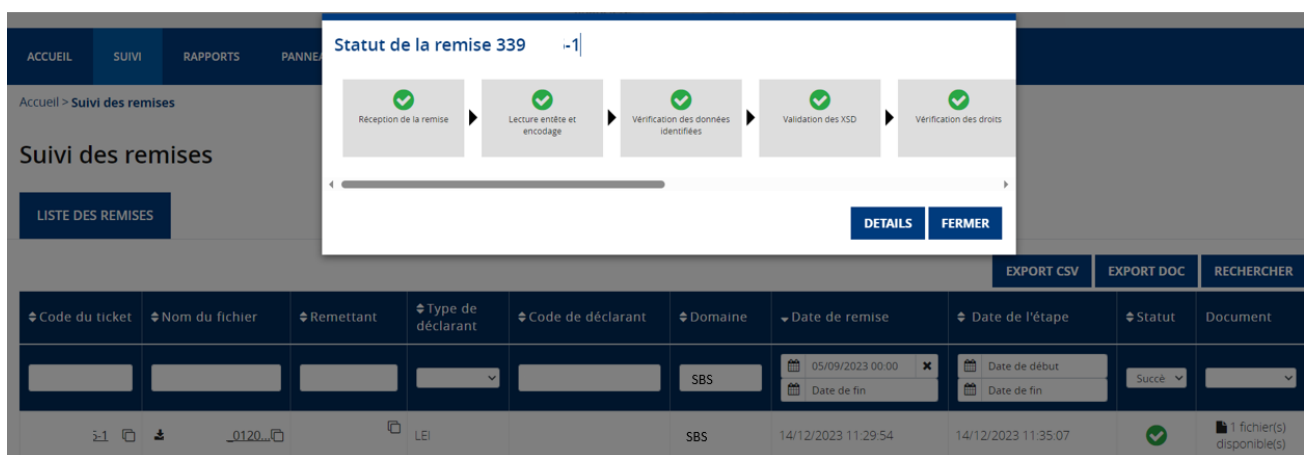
ACCUEIL SUIVI RAPPORTS PANNEA

Accueil > Suivi des remises

Suivi des remises

LISTE DES REMISES

Statut de la remise 339 -1

Réception de la remise

Lecture entête et encodage

Vérification des données identifiées

Validation des XSD

Vérification des droits

DETAILS FERMER

EXPORT CSV EXPORT DOC RECHERCHER

| Code du ticket | Nom du fichier | Remettant | Type de déclarant | Code de déclarant | Domaine | Date de remise | Date de l'étape | Statut | Document |
|---|---|---|---|---|---|---|---|---|---|
| | | | | | SBS | 05/09/2023 00:00 Date de fin | Date de début Date de fin | Succè | |
| -1 | _0120... | | LEI | | SBS | 14/12/2023 11:29:54 | 14/12/2023 11:35:07 | | 1 fichier(s) disponible(s) |